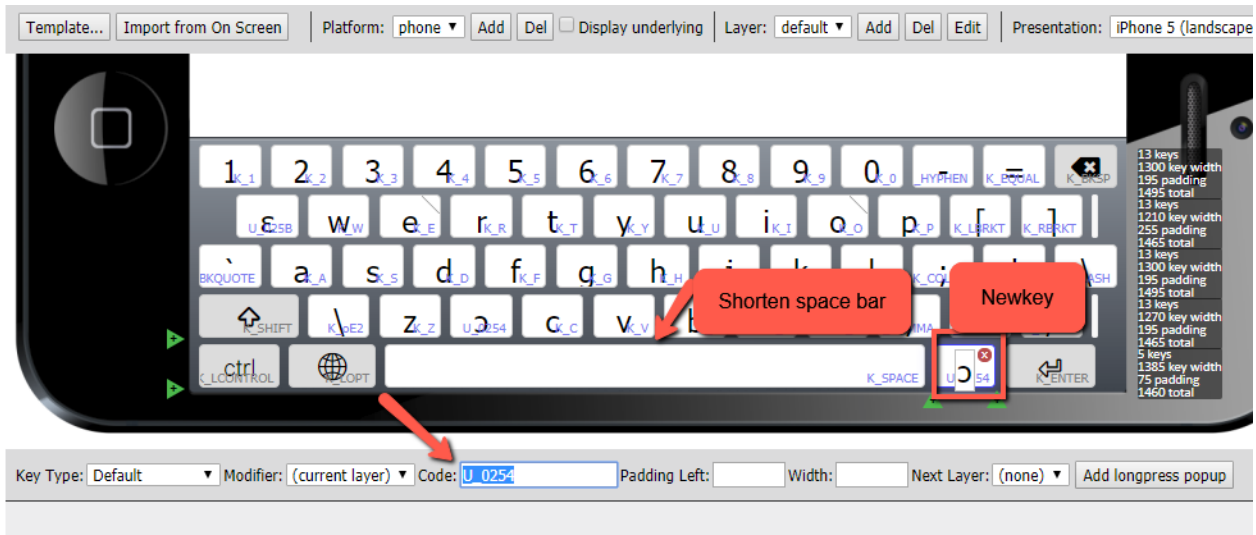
Template... Import from On Screen Platform: phone ▾ Add Del Display underlying Layer: default ▾ Add Del Edit Presentation: iPhone 5 (landscape

1 K_1 2 K_2 3 K_3 4 K_4 5 K_5 6 K_6 7 K_7 8 K_8 9 K_9 0 K_0 _HYPHEN = K_EQUAL K_BKSP

ɛ U_025B w K_W e K_E r K_R t K_T y K_Y u K_U i K_I o K_O p K_P [ K_LBRKT ] K_RBRKT

` BKQUOTE a K_A s K_S d K_D f K_F g K_G h K_H K_COL \ ASH

K_SHIFT \ K_oE2 z K_Z ɔ U_0254 c K_C v K_V b MA

ctrl K_LCONTROL K_LOPT K_SPACE ɔ U_0254 K_ENTER

Shorten space bar

Newkey

13 keys
1300 key width
195 padding
1495 total
13 keys
1210 key width
255 padding
1465 total
13 keys
1300 key width
195 padding
1495 total
13 keys
1270 key width
195 padding
1465 total
5 keys
1385 key width
75 padding
1460 total

Key Type: Default ▾ Modifier: (current layer) ▾ Code: U_0254 Padding Left: Width: Next Layer: (none) ▾ Add longpress popup